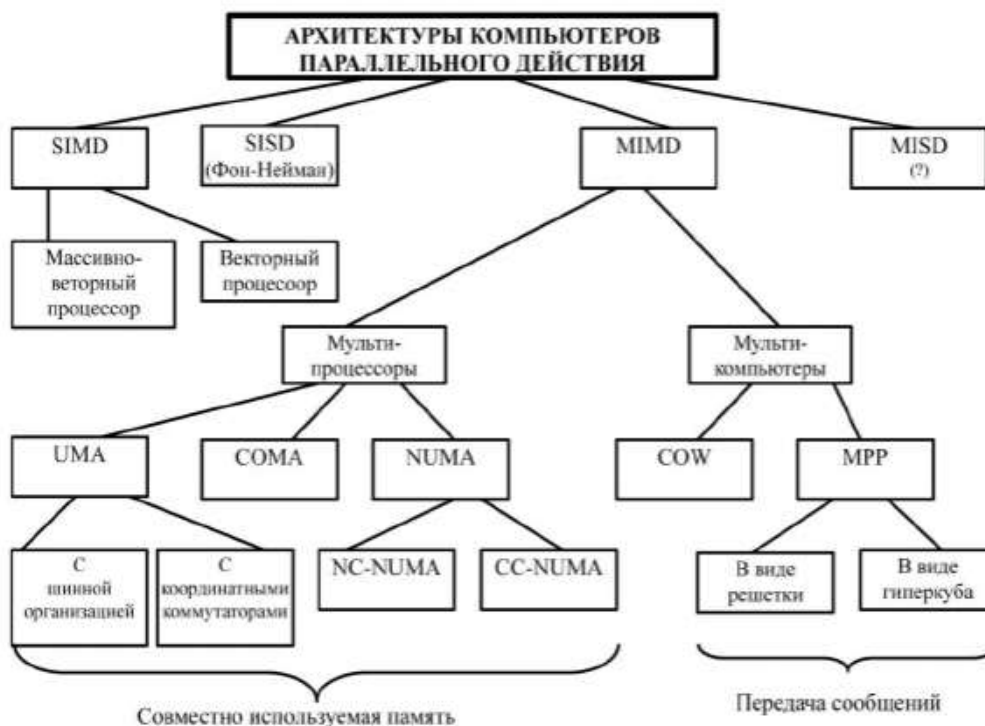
АРХИТЕКТУРЫ КОМПЬЮТЕРОВ ПАРАЛЛЕЛЬНОГО ДЕЙСТВИЯ

SIMD

SISD (Фон-Нейман)

MIMD

MISD (?)

Массивно-веторный процессор

Векторный процесоор

Мульти-процессоры

Мульти-компьютеры

UMA

COMA

NUMA

COW

MPP

С шинной организацией

С координатными коммутаторами

NC-NUMA

CC-NUMA

В виде решетки

В виде гиперкуба

Совместно используемая память

Передача сообщений